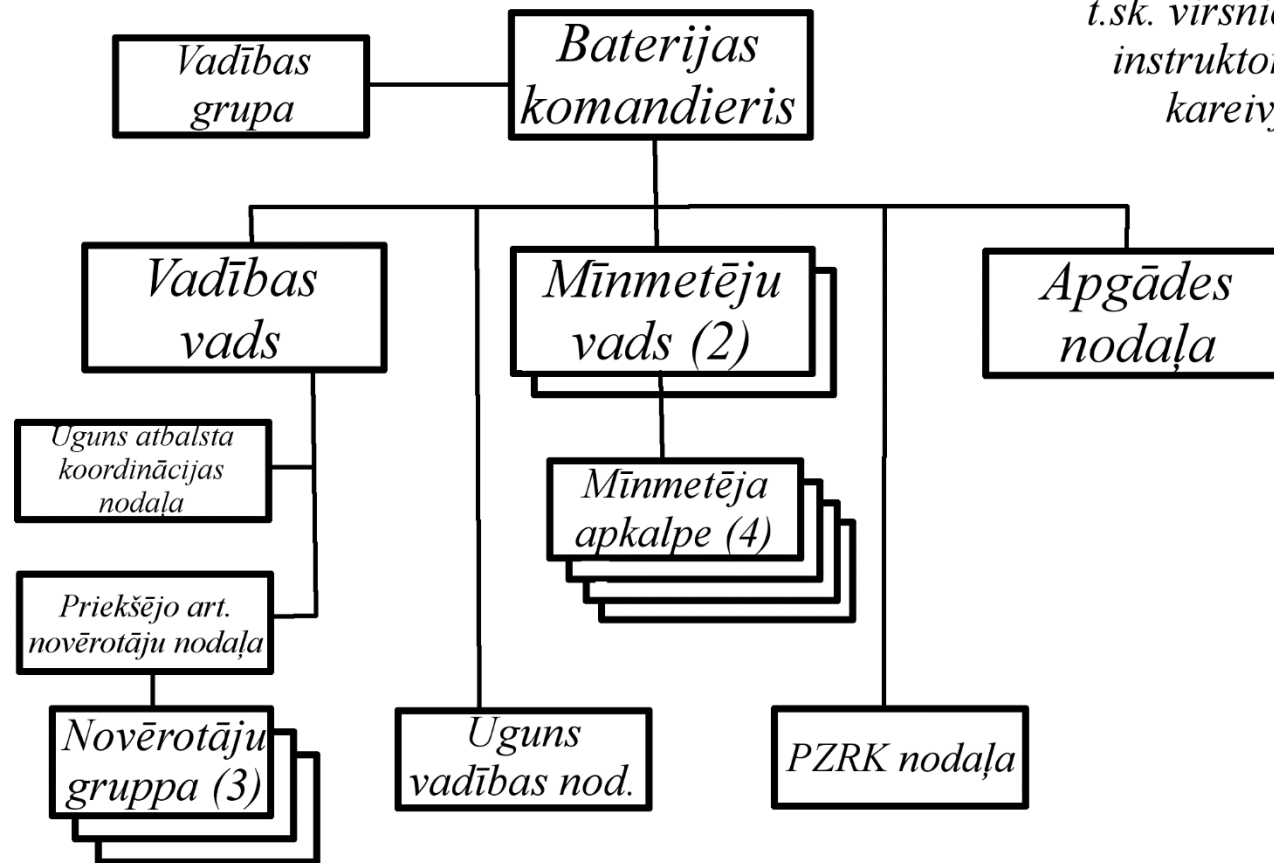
t.sk. virsnie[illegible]
instrukto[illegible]
kareiv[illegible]

Vadības grupa

Baterijas komandieris

Vadības vads

Mīnmetēju vads (2)

Apgādes nodaļa

Uguns atbalsta koordinācijas nodaļa

Mīnmetēja apkalpe (4)

Priekšējo art. novērotāju nodaļa

Novērotāju gruppa (3)

Uguns vadības nod.

PZRK nodaļa